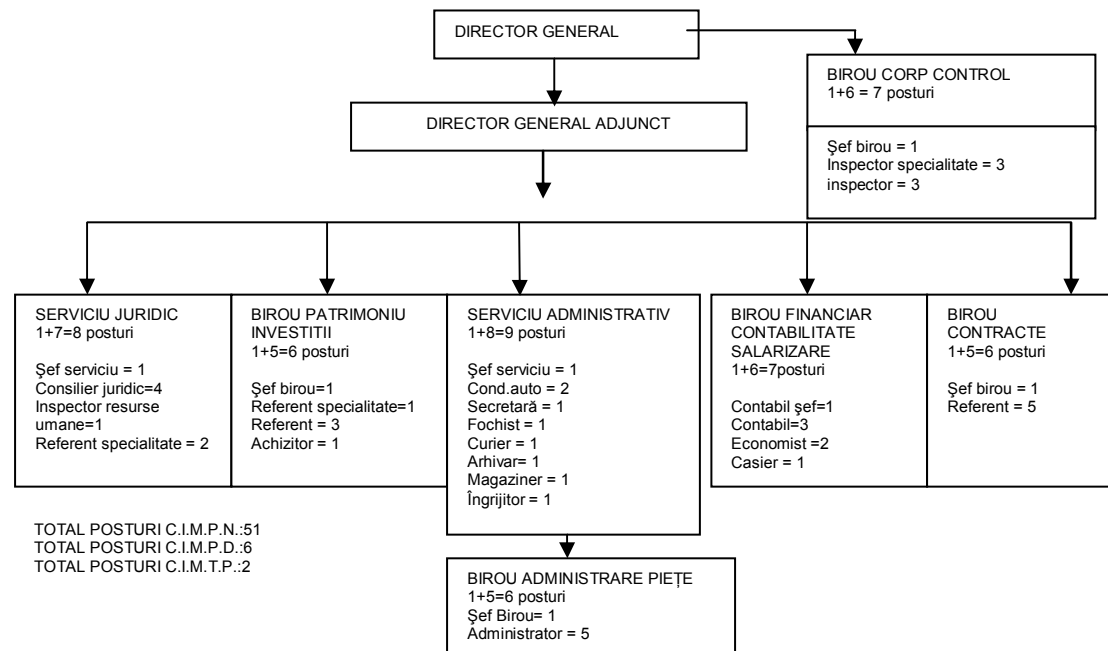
DIRECTOR GENERAL

DIRECTOR GENERAL ADJUNCT

BIROU CORP CONTROL
1+6 = 7 posturi

Şef birou = 1
Inspector specialitate = 3
inspector = 3

SERVICIU JURIDIC
1+7=8 posturi

Şef serviciu = 1
Consilier juridic=4
Inspector resurse umane=1
Referent specialitate = 2

BIROU PATRIMONIU INVESTITII
1+5=6 posturi

Şef birou=1
Referent specialitate=1
Referent = 3
Achizitor = 1

SERVICIU ADMINISTRATIV
1+8=9 posturi

Şef serviciu = 1
Cond.auto = 2
Secretară = 1
Fochist = 1
Curier = 1
Arhivar= 1
Magaziner = 1
Îngrijitor = 1

BIROU FINANCIAR CONTABILITATE SALARIZARE
1+6=7posturi

Contabil şef=1
Contabil=3
Economist =2
Casier = 1

BIROU CONTRACTE
1+5=6 posturi

Şef birou = 1
Referent = 5

TOTAL POSTURI C.I.M.P.N.:51
TOTAL POSTURI C.I.M.P.D.:6
TOTAL POSTURI C.I.M.T.P.:2

BIROU ADMINISTRARE PIEȚE
1+5=6 posturi
Şef Birou= 1
Administrator = 5